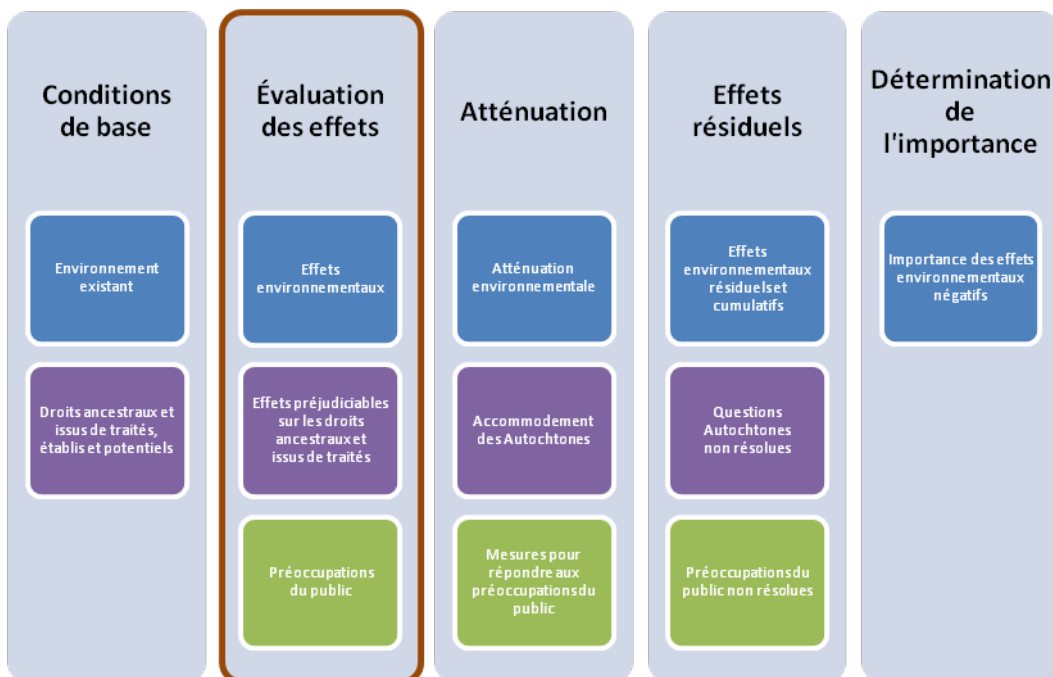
Conditions de base

Environnement existant

Droits ancestraux et issus de traités, établis et potentiels

Évaluation des effets

Effets environnementaux

Effets préjudiciables sur les droits ancestraux et issus de traités

Préoccupations du public

Atténuation

Atténuation environnementale

Accommodement des Autochtones

Mesures pour répondre aux préoccupations du public

Effets résiduels

Effets environnementaux résiduels et cumulatifs

Questions Autochtones non résolues

Préoccupations du public non résolues

Détermination de l'importance

Importance des effets environnementaux négatifs